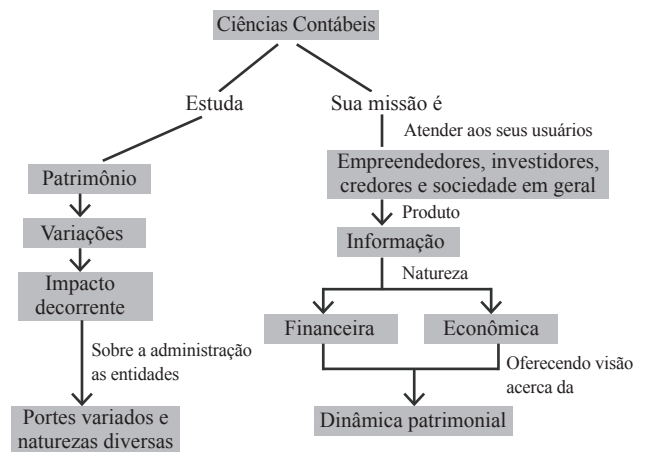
Ciências Contábeis

Estuda

Sua missão é

Atender aos seus usuários

Patrimônio

Empreendedores, investidores, credores e sociedade em geral

Variações

Produto

Informação

Impacto decorrente

Natureza

Financeira

Econômica

Sobre a administração as entidades

Oferecendo visão acerca da

Portes variados e naturezas diversas

Dinâmica patrimonial